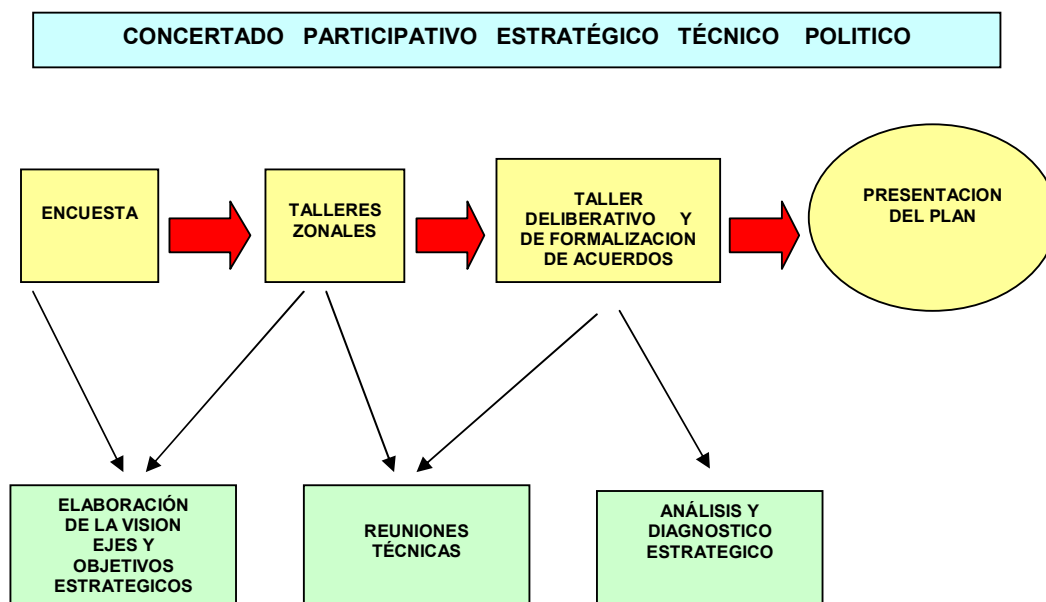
CONCERTADO PARTICIPATIVO ESTRATÉGICO TÉCNICO POLITICO

ENCUESTA

TALLERES ZONALES

TALLER DELIBERATIVO Y DE FORMALIZACION DE ACUERDOS

PRESENTACION DEL PLAN

ELABORACIÓN DE LA VISION EJES Y OBJETIVOS ESTRATEGICOS

REUNIONES TÉCNICAS

ANÁLISIS Y DIAGNOSTICO ESTRATEGICO